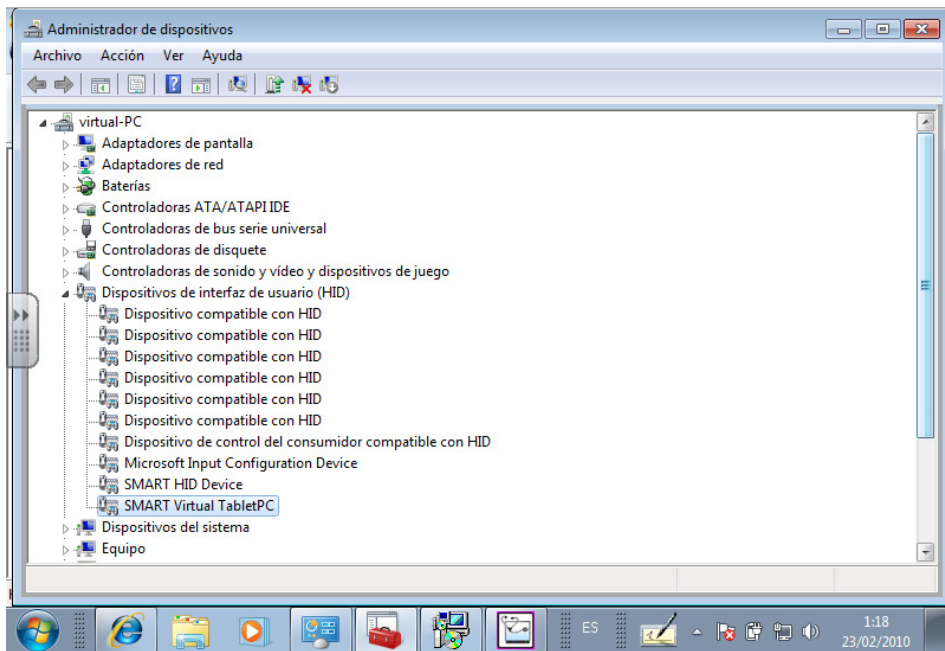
Administrador de dispositivos

Archivo Acción Ver Ayuda

virtual-PC
Adaptadores de pantalla
Adaptadores de red
Baterías
Controladoras ATA/ATAPI IDE
Controladoras de bus serie universal
Controladoras de disquete
Controladoras de sonido y vídeo y dispositivos de juego
Dispositivos de interfaz de usuario (HID)
Dispositivo compatible con HID
Dispositivo compatible con HID
Dispositivo compatible con HID
Dispositivo compatible con HID
Dispositivo compatible con HID
Dispositivo compatible con HID
Dispositivo de control del consumidor compatible con HID
Microsoft Input Configuration Device
SMART HID Device
SMART Virtual TabletPC
Dispositivos del sistema
Equipo

ES
1:18
23/02/2010